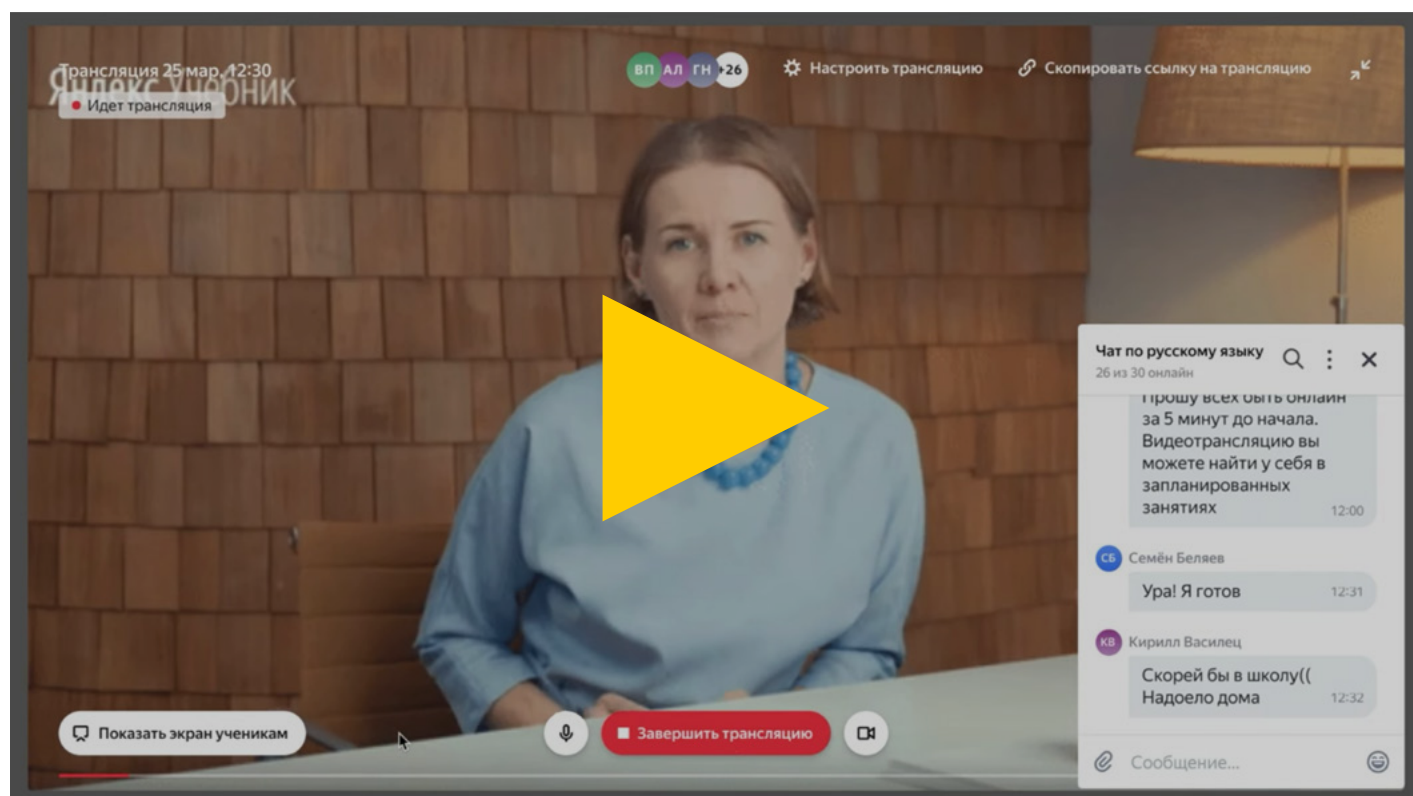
Яндекс Учебник

Трансляция 25 мар, 12:30
Идет трансляция

ВП АЛ ГН +26

Настроить трансляцию

Скопировать ссылку на трансляцию

Чат по русскому языку
26 из 30 онлайн

Прошу всех быть онлайн за 5 минут до начала. Видеотрансляцию вы можете найти у себя в запланированных занятиях 12:00

СБ Семён Беляев
Ура! Я готов 12:31

КВ Кирилл Василец
Скорей бы в школу((
Надоело дома 12:32

Сообщение...

Показать экран ученикам

Завершить трансляцию